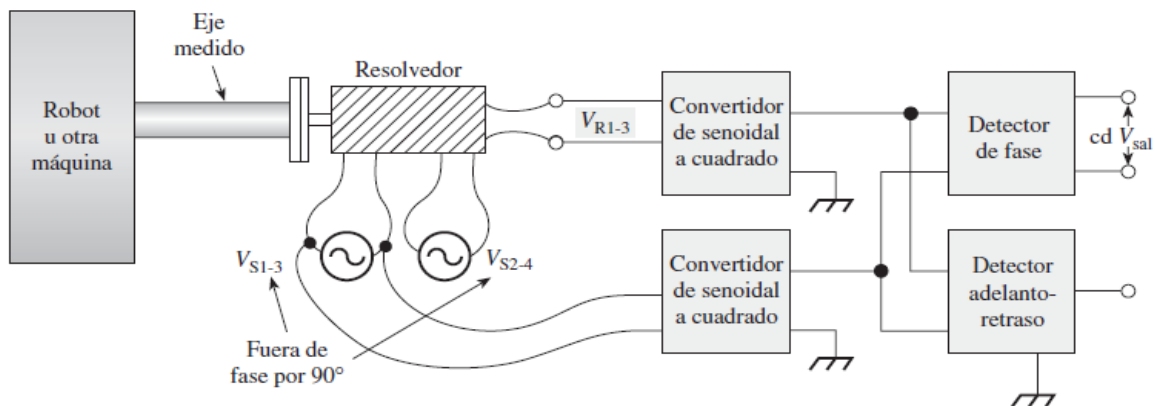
Eje medido

Resolvedor

Robot u otra máquina

$V_{R1-3}$

Convertidor de senoidal a cuadrado

Detector de fase

cd $V_{sal}$

$V_{S1-3}$

$V_{S2-4}$

Convertidor de senoidal a cuadrado

Detector adelanto-retraso

Fuera de fase por 90°